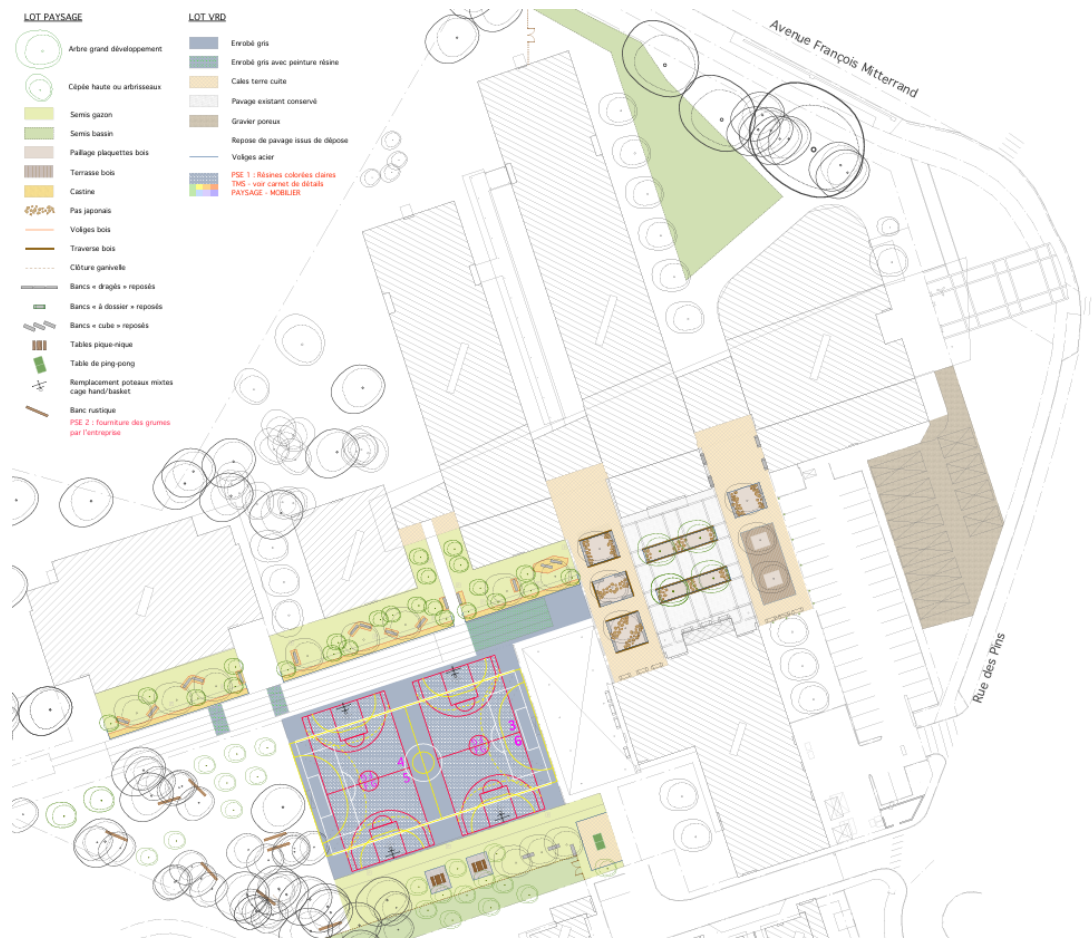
LOT PAYSAGE

Arbre grand développement

Cépée haute ou arbrisseaux

Semis gazon

Semis bassin

Paillage plaquettes bois

Terrasse bois

Castine

Pas japonais

Voliges bois

Traverse bois

Clôture ganivelle

Bancs « dragés » reposés

Bancs « à dossier » reposés

Bancs « cube » reposés

Tables pique-nique

Table de ping-pong

Remplacement poteaux mixtes cage hand/basket

Banc rustique
PSE 2 : fourniture des grumes par l'entreprise

LOT VRD

Enrobé gris

Enrobé gris avec peinture résine

Cales terre cuite

Pavage existant conservé

Gravier poreux

Repose de pavage issus de dépose

Voliges acier

PSE 1 : Résines colorées claires
TMS - voir carnet de détails
PAYSAGE - MOBILIER

Avenue François Mitterrand

Rue des Pins

3
6
4
5